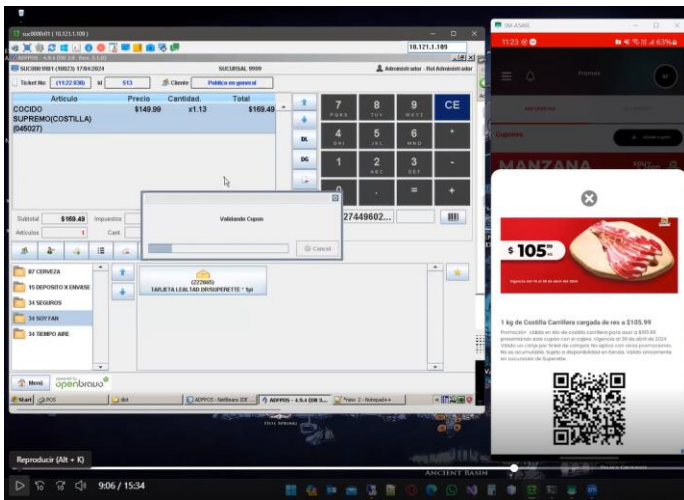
suc0000r01 ( 10.121.1.109 )
10.121.1.189
ADPPOS - 4.9.4 (DB 3.0 - Svn. 5.1.0)
SUC0001R01 (10823) 17/04/2024
SUCURSAL 9999
Administrador - Rol Administrador
Ticket No: (1122 830) Id 513 Cliente Publico en general

| Artículo | Precio | Cantidad. | Total |
|---|---|---|---|
| COCIDO SUPREMO(COSTILLA) (045027) | \$149.99 | x1.13 | \$169.49 |

7 PQRS 8 TUV 9 WXYZ CE
DL 4 GHI 5 JKL 6 MNO
DG 1 2 ABC 3 DEF
0 . =

Subtotal \$169.49 Impuestos
Artículos 1 Cant.

27449602...

Validando Cupon
Cancel

87 CERVEZA
15 DEPOSITO X ENVASE
34 SEGUROS
34 SOYYAN
34 TIEMPO AIRE

(222685)
TARJETA LEALTAD DRYSUPERETTE * 1pi

Menú
openbravo

Start POS dist ADPPOS - NetBeans IDE ... ADPPOS - 4.9.4 (DB 3... *Nuevo 2 - Notepad++

SM-A546E
11:23
63%
Promos
MANZANA
Cupones
$ 105.99
1 kg de Costilla Carrillera cargada de res a \$105.99
Promoción válida en kilo de costilla carrillera cargada de res a \$105.99 presentando este cupón en el cajero. Vigencia al 20 de abril de 2024. Válido en compra por ticket de compra. No aplica con otras promociones. No es acumulable. Sujeto a disponibilidad en tienda. Válido únicamente en sucursales de Superette.

Reproducir (Alt + K)
9:06 / 15:34
ANCIENT BASIN